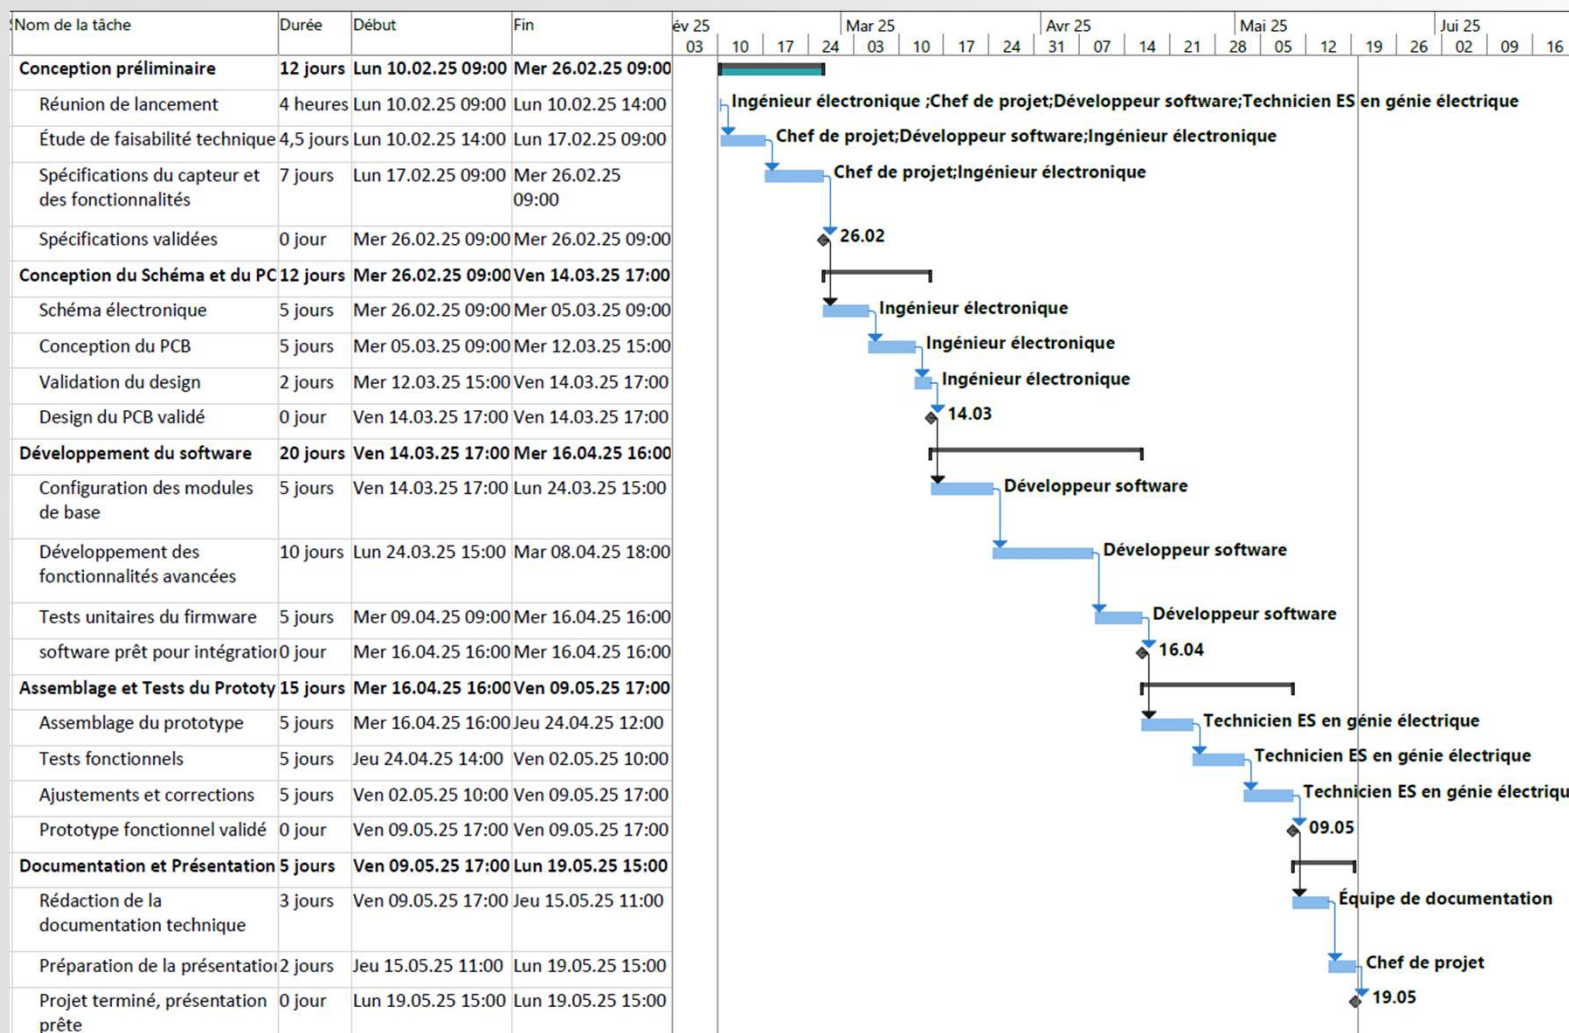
| Nom de la tâche | Durée | Début | Fin |
|---|---|---|---|
| Conception préliminaire | 12 jours | Lun 10.02.25 09:00 | Mer 26.02.25 09:00 |
| Réunion de lancement | 4 heures | Lun 10.02.25 09:00 | Lun 10.02.25 14:00 |
| Étude de faisabilité technique | 4,5 jours | Lun 10.02.25 14:00 | Lun 17.02.25 09:00 |
| Spécifications du capteur et des fonctionnalités | 7 jours | Lun 17.02.25 09:00 | Mer 26.02.25 09:00 |
| Spécifications validées | 0 jour | Mer 26.02.25 09:00 | Mer 26.02.25 09:00 |
| Conception du Schéma et du PC | 12 jours | Mer 26.02.25 09:00 | Ven 14.03.25 17:00 |
| Schéma électronique | 5 jours | Mer 26.02.25 09:00 | Mer 05.03.25 09:00 |
| Conception du PCB | 5 jours | Mer 05.03.25 09:00 | Mer 12.03.25 15:00 |
| Validation du design | 2 jours | Mer 12.03.25 15:00 | Ven 14.03.25 17:00 |
| Design du PCB validé | 0 jour | Ven 14.03.25 17:00 | Ven 14.03.25 17:00 |
| Développement du software | 20 jours | Ven 14.03.25 17:00 | Mer 16.04.25 16:00 |
| Configuration des modules de base | 5 jours | Ven 14.03.25 17:00 | Lun 24.03.25 15:00 |
| Développement des fonctionnalités avancées | 10 jours | Lun 24.03.25 15:00 | Mar 08.04.25 18:00 |
| Tests unitaires du firmware | 5 jours | Mer 09.04.25 09:00 | Mer 16.04.25 16:00 |
| software prêt pour intégratio | 0 jour | Mer 16.04.25 16:00 | Mer 16.04.25 16:00 |
| Assemblage et Tests du Prototy | 15 jours | Mer 16.04.25 16:00 | Ven 09.05.25 17:00 |
| Assemblage du prototype | 5 jours | Mer 16.04.25 16:00 | Jeu 24.04.25 12:00 |
| Tests fonctionnels | 5 jours | Jeu 24.04.25 14:00 | Ven 02.05.25 10:00 |
| Ajustements et corrections | 5 jours | Ven 02.05.25 10:00 | Ven 09.05.25 17:00 |
| Prototype fonctionnel validé | 0 jour | Ven 09.05.25 17:00 | Ven 09.05.25 17:00 |
| Documentation et Présentation | 5 jours | Ven 09.05.25 17:00 | Lun 19.05.25 15:00 |
| Rédaction de la documentation technique | 3 jours | Ven 09.05.25 17:00 | Jeu 15.05.25 11:00 |
| Préparation de la présentatio | 2 jours | Jeu 15.05.25 11:00 | Lun 19.05.25 15:00 |
| Projet terminé, présentation prête | 0 jour | Lun 19.05.25 15:00 | Lun 19.05.25 15:00 |

év 25 03 10 17 24 Mar 25 03 10 17 24 Avr 25 31 07 14 21 28 Mai 25 05 12 19 26 Jui 25 02 09 16

Ingénieur électronique ;Chef de projet;Développeur software;Technicien ES en génie électrique
Chef de projet;Développeur software;Ingénieur électronique
Chef de projet;Ingénieur électronique
26.02
Ingénieur électronique
Ingénieur électronique
Ingénieur électronique
14.03
Développeur software
Développeur software
Développeur software
16.04
Technicien ES en génie électrique
Technicien ES en génie électrique
Technicien ES en génie électriqu
09.05
Équipe de documentation
Chef de projet
19.05